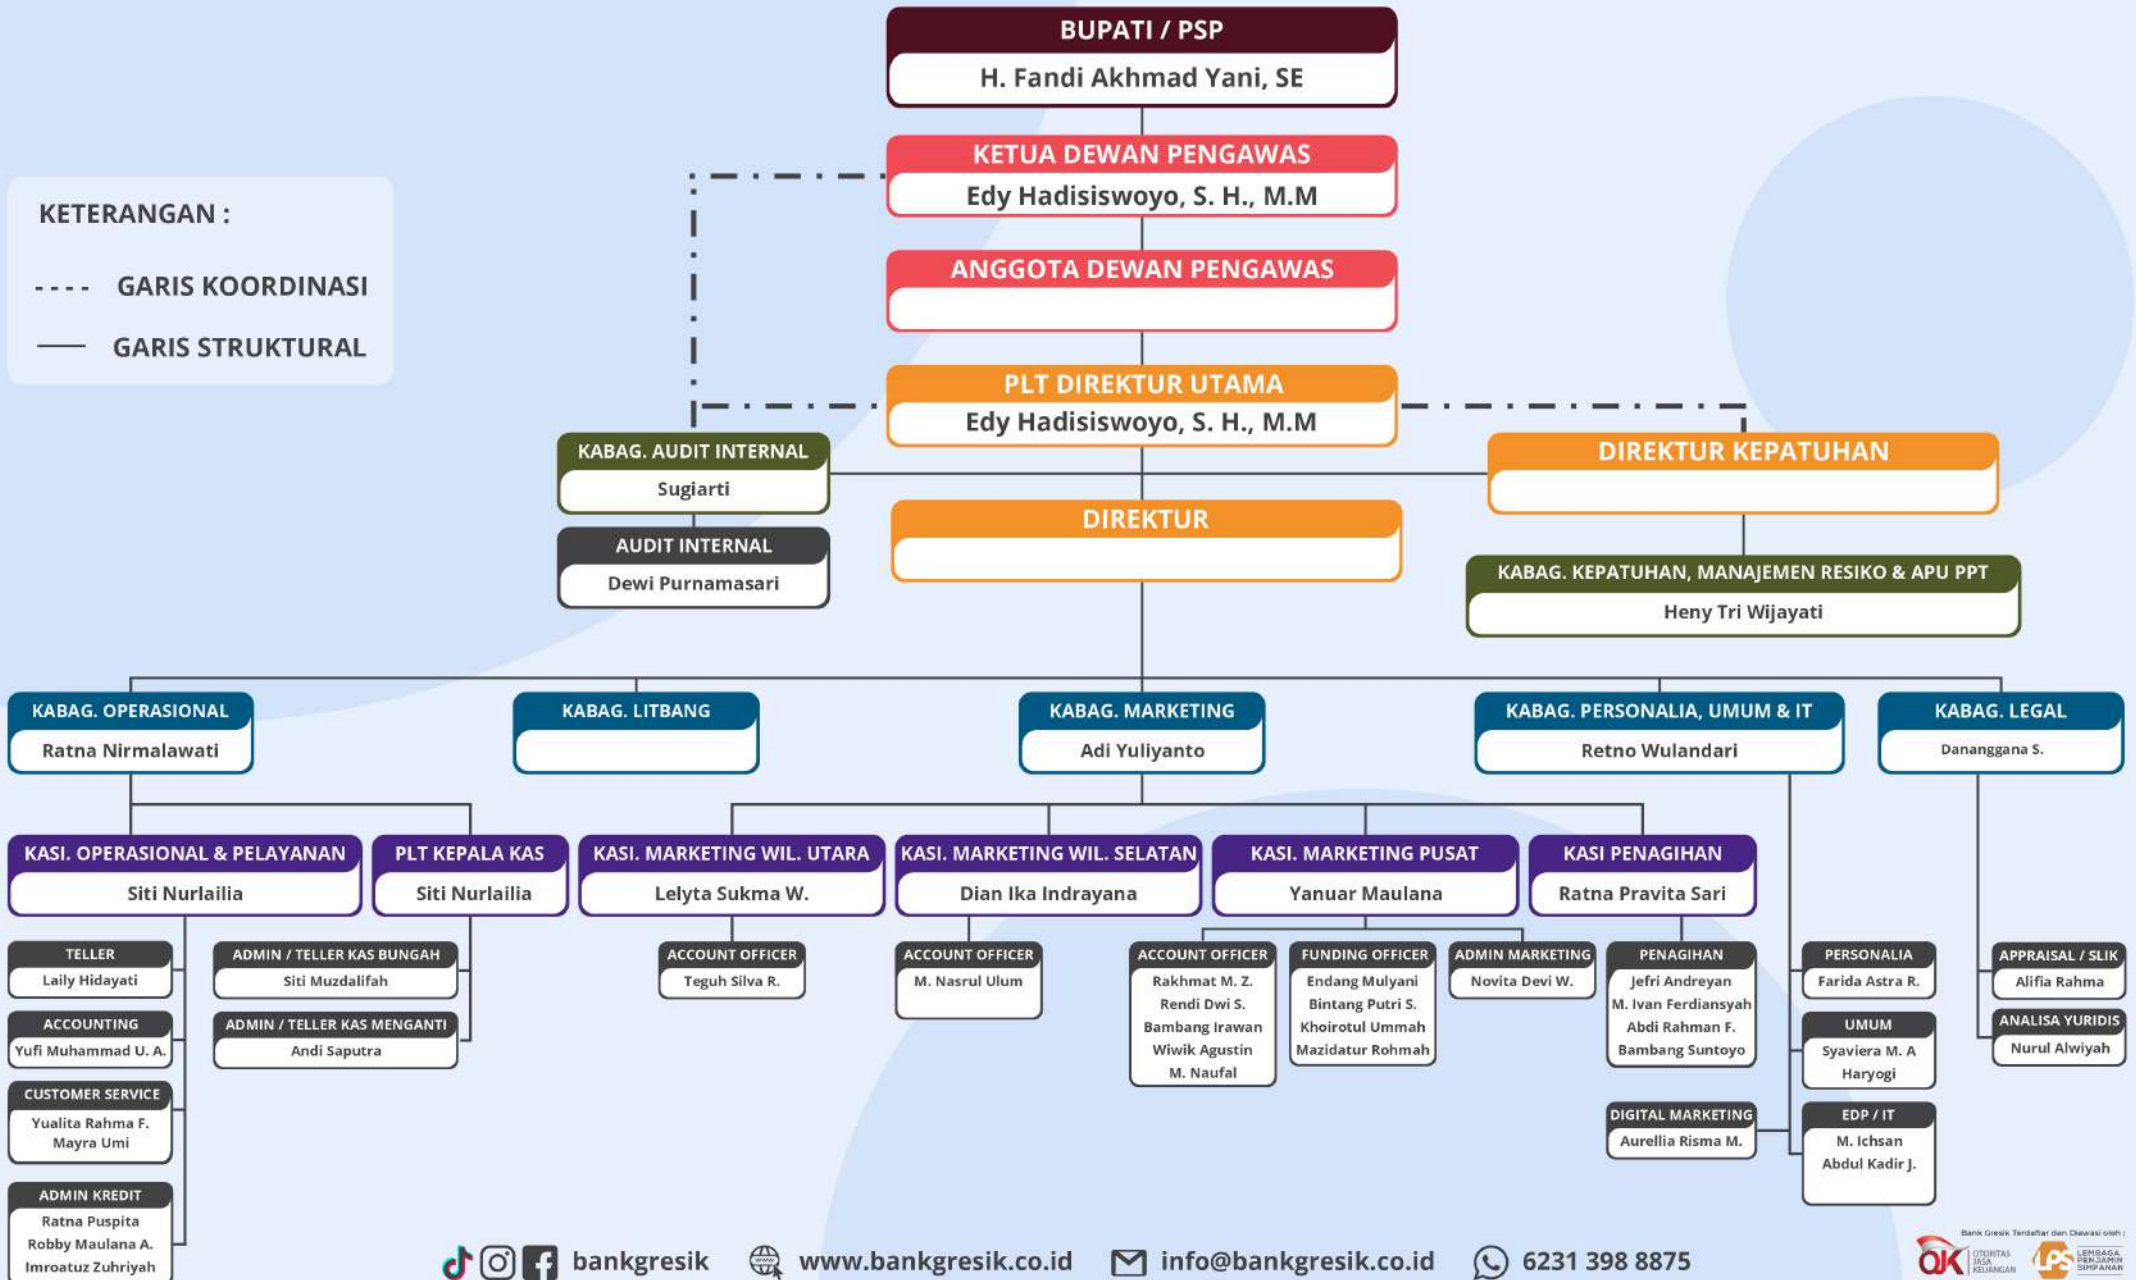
BUPATI / PSP
H. Fandi Akhmad Yani, SE

KETERANGAN :
GARIS KOORDINASI
GARIS STRUKTURAL

KETUA DEWAN PENGAWAS
Edy Hadisiswoyo, S. H., M.M

ANGGOTA DEWAN PENGAWAS

PLT DIREKTUR UTAMA
Edy Hadisiswoyo, S. H., M.M

KABAG. AUDIT INTERNAL
Sugiarti

AUDIT INTERNAL
Dewi Purnamasari

DIREKTUR KEPATUHAN

DIREKTUR

KABAG. KEPATUHAN, MANAJEMEN RESIKO & APU PPT
Heny Tri Wijayati

KABAG. OPERASIONAL
Ratna Nirmalawati

KABAG. LITBANG

KABAG. MARKETING
Adi Yuliyanto

KABAG. PERSONALIA, UMUM & IT
Retno Wulandari

KABAG. LEGAL
Dananggana S.

KASI. OPERASIONAL & PELAYANAN
Siti Nurlailia

PLT KEPALA KAS
Siti Nurlailia

KASI. MARKETING WIL. UTARA
Lelyta Sukma W.

KASI. MARKETING WIL. SELATAN
Dian Ika Indrayana

KASI. MARKETING PUSAT
Yanuar Maulana

KASI PENAGIHAN
Ratna Pravita Sari

TELLER
Laily Hidayati

ACCOUNTING
Yufi Muhammad U. A.

CUSTOMER SERVICE
Yualita Rahma F.
Mayra Umi

ADMIN KREDIT
Ratna Puspita
Robby Maulana A.
Imroatuz Zuhriyah

ADMIN / TELLER KAS BUNGAH
Siti Muzdalifah

ADMIN / TELLER KAS MENGANTI
Andi Saputra

ACCOUNT OFFICER
Teguh Silva R.

ACCOUNT OFFICER
M. Nasrul Ulum

ACCOUNT OFFICER
Rakhmat M. Z.
Rendi Dwi S.
Bambang Irawan
Wiwik Agustin
M. Naufal

FUNDING OFFICER
Endang Mulyani
Bintang Putri S.
Khoirotul Ummah
Mazidatur Rohmah

ADMIN MARKETING
Novita Devi W.

PENAGIHAN
Jefri Andreyan
M. Ivan Ferdiansyah
Abdi Rahman F.
Bambang Suntoyo

DIGITAL MARKETING
Aurellia Risma M.

PERSONALIA
Farida Astra R.

UMUM
Syaviera M. A
Haryogi

EDP / IT
M. Ichsan
Abdul Kadir J.

APPRAISAL / SLIK
Alifia Rahma

ANALISA YURIDIS
Nurul Alwiyah

bankgresik www.bankgresik.co.id info@bankgresik.co.id 6231 398 8875

Bank Gresik Terdaftar dan Diawasi oleh :
OJK OTORITAS JASA KEUANGAN
LPS LEMBAGA PENJAMIN SIMPANAN